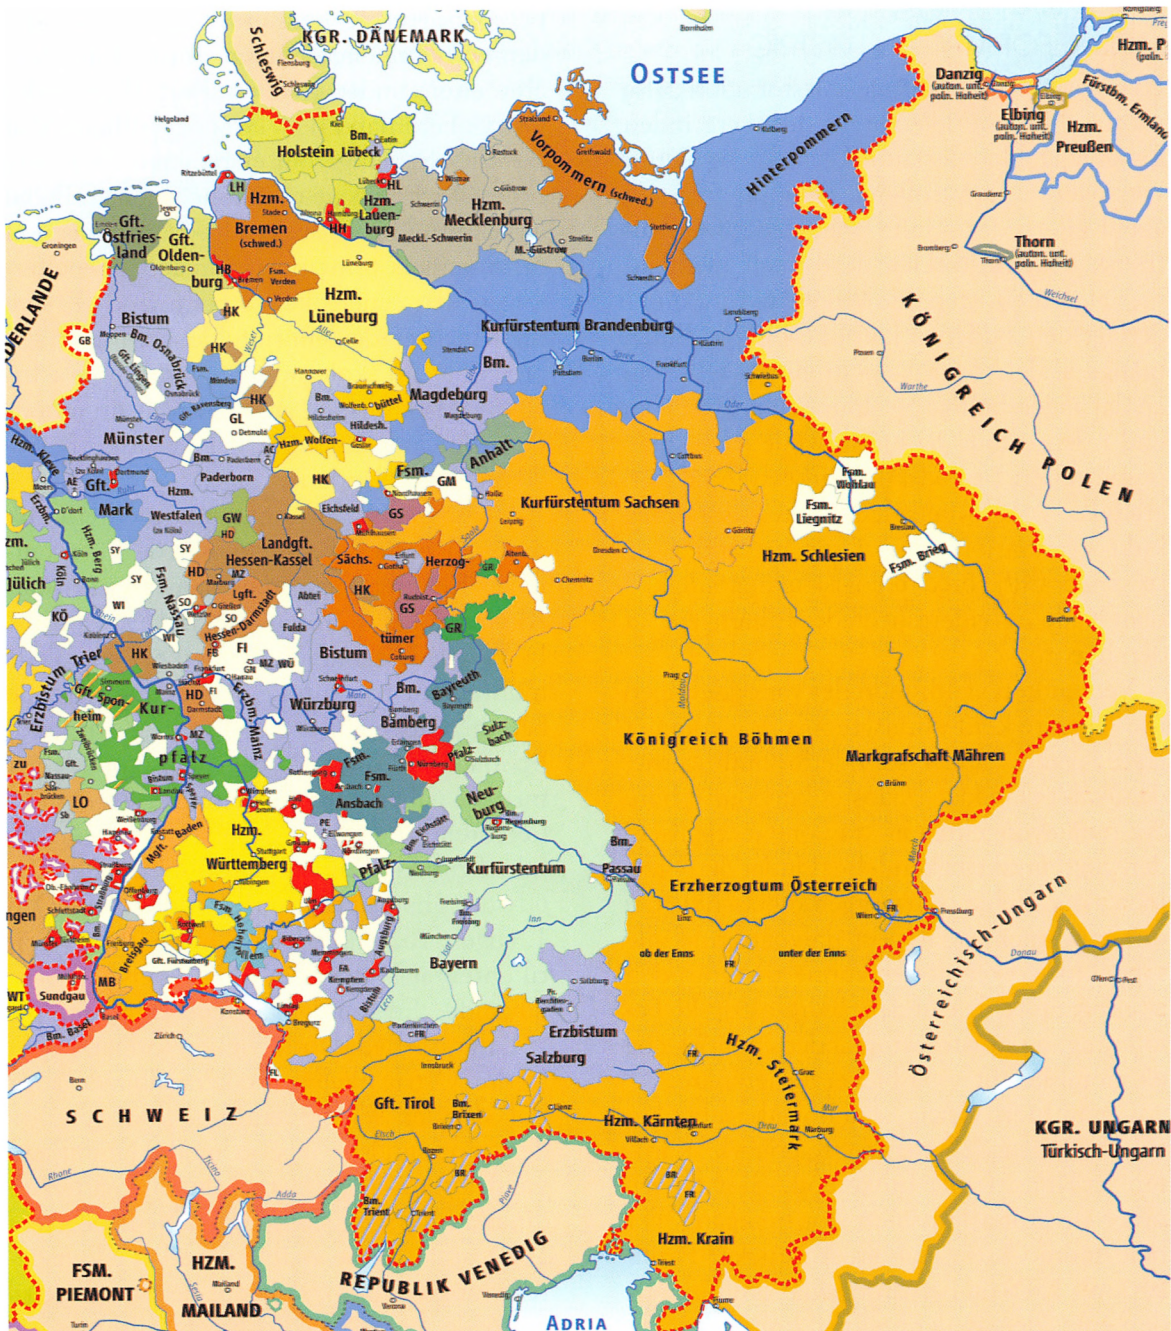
KGR. DÄNEMARK
Schleswig
Flensburg
Schleswig
OSTSEE
Bornholm
Königsberg
Hzm. P (poln.)
Fürstbm. Ermland
Danzig (auton. unt. poln. Hoheit)
Elbing (auton. unt. poln. Hoheit)
Hzm. Preußen
Helgoland
Kiel
Bm. Eutin
Holstein
Lübeck
Stralsund
Greifswald
Vorpommern (schwed.)
Hinterpommern
Kolberg
Rostock
Wismar
Güstrow
Hzm. Mecklenburg
Meckl.-Schwerin
M.-Güstrow
Strelitz
Stettin
Graudenz
Bromberg
Thorn (auton. unt. poln. Hoheit)
Thorn
Weichsel
LH
Hzm. Bremen (schwed.)
Stade
HH
Hzm. Lauenburg
HL
Lübeck
Ritzebüttel
Jever
Gft. Ostfriesland
Groningen
Gft. Oldenburg
Oldenburg
HB
Bremen
Verden
Fsm. Verden
Lüneburg
Hzm. Lüneburg
Schwedt
Kurfürstentum Brandenburg
Landsberg
Küstrin
KÖNIGREICH POLEN
NIEDERLANDE
Bistum
Meppen
Bm. Osnabrück
GB
Gft. Lingen
Osnabrück
Gft. Ravensberg
HK
Fsm. Minden
Minden
Hannover
Celle
Aller
Weser
Stendal
Bm.
Berlin
Potsdam
Frankfurt
Spree
Posen
Warthe
Oder
Schwiebus
Münster
GL
Detmold
HK
Bm. Wolfenbüttel
Braunschweig
Hildesheim
Hildesh.
Hzm. Wolfenbüttel
Goslar
Magdeburg
Magdeburg
Cottbus
Hzm. Kleve
Kleve
Erzb.
Bocholt
Dortmund
AE
Gft.
Hzm.
Mark
Paderborn
Bm.
Paderborn
AC
Fsm.
GM
Anhalt
Halle
Kurfürstentum Sachsen
Fsm. Wohlau
Fsm. Liegnitz
Breslau
Glogau
Düsseldorf
Hzm. Berg
Westfalen
Köln
GW
HK
Eichsfeld
Nordhausen
GS
Leipzig
Görlitz
Hzm. Schlesien
Fsm. Brieg
Jülich
Köln
Bonn
SY
SY
Landgft. Hessen-Kassel
Kassel
Mühlhausen
Sächs.
Erfurt
Gotha
Weimar
Herzog-
GR
Altenburg
Dresden
Chemnitz
Marburg
Fsm. Nassau
HD
MZ
Lgft.
SO
Hessen-Darmstadt
SO
Abtei
Fulda
HK
GS
Rudolstadt
tümer
Coburg
GR
Beuthen
KÖ
WI
Koblenz
Trier
Erzbistum Trier
Gft. Sponheim
Wiesbaden
Frankfurt
Hanau
FI
MZ
WÜ
Bistum
Schweinfurt
Main
Bm. Bayreuth
Bayreuth
Eger
Prag
Moldau
Simmern
HK
HD
Darmstadt
Kur-
Erzbm. Mainz
Würzburg
Würzburg
Bm. Bamberg
Bamberg
Erlangen
Sulzbach
Pfalz
Sulzbach
Königreich Böhmen
Markgrafschaft Mähren
Brünn
Zweibrücken
pfalz
Worms
Mannheim
Speyer
Bistum Speyer
Fsm.
Fsm.
Ansbach
Nürnberg
Fürth
Rothenburg
Ansbach
Neuburg
Regensburg
Bm. Eichstätt
Eichstätt
Landau
LO
Saarbrücken
Nassau
Heilbronn
Baden
Mgft. Baden
Hzm. Württemberg
Stuttgart
Ellwangen
Ingolstadt
Pfalz
Neuburg
Kurfürstentum
Bm. Passau
Passau
Erzherzogtum Österreich
Linz
Wien
FR
Pressburg
Donau
March
Strassburg
Offenburg
Tübingen
Ulm
Augsburg
Freising
Bm. Freising
Inn
Isar
München
Bayern
ob der Enns
FR
unter der Enns
Österreichisch-Ungarn
Freiburg
Breisgau
Fsm. Hohenzollern
Gft. Fürstenberg
Memmingen
Kaufbeuren
Kempten
Lech
Bm. Augsburg
Salzburg
Berchtesgaden
Erzbistum Salzburg
FR
Hzm. Steiermark
Graz
Mur
Sundgau
MB
Basel
Bm. Basel
Konstanz
Bregenz
Zürich
Partenkirchen
FR
FR
Innsbruck
Ofen
Pest
Bern
SCHWEIZ
FL
Gft. Tirol
Bm. Brixen
Brixen
Lienz
Hzm. Kärnten
Klagenfurt
Villach
Drau
Marburg
KGR. UNGARN
Türkisch-Ungarn
Rhone
Bozen
BR
Etsch
Adda
Ticino
Piave
Bm. Trient
Trient
BR
FR
Hzm. Krain
Laibach
FSM. PIEMONT
HZM. MAILAND
Mailand
Turin
REPUBLIK VENEDIG
Verona
Venedig
Triest
Fiume
ADRIA